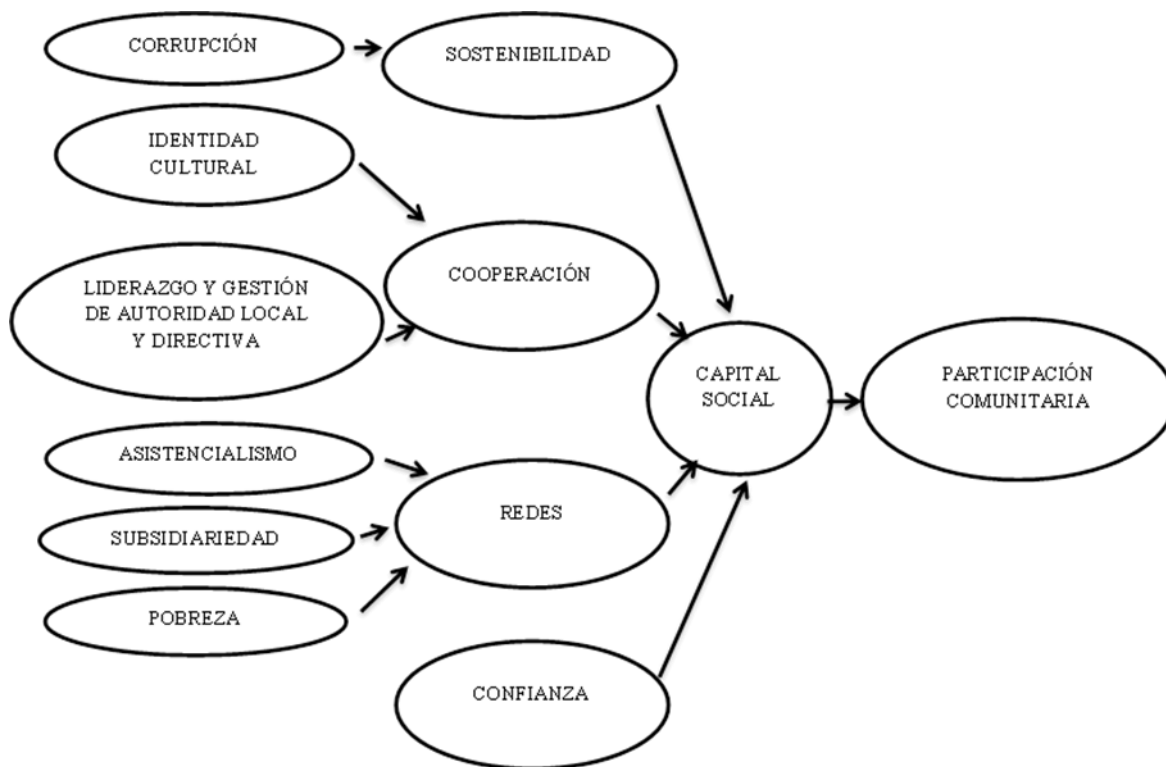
CORRUPCIÓN

SOSTENIBILIDAD

IDENTIDAD CULTURAL

LIDERAZGO Y GESTIÓN DE AUTORIDAD LOCAL Y DIRECTIVA

COOPERACIÓN

CAPITAL SOCIAL

PARTICIPACIÓN COMUNITARIA

ASISTENCIALISMO

SUBSIDIARIEDAD

POBREZA

REDES

CONFIANZA